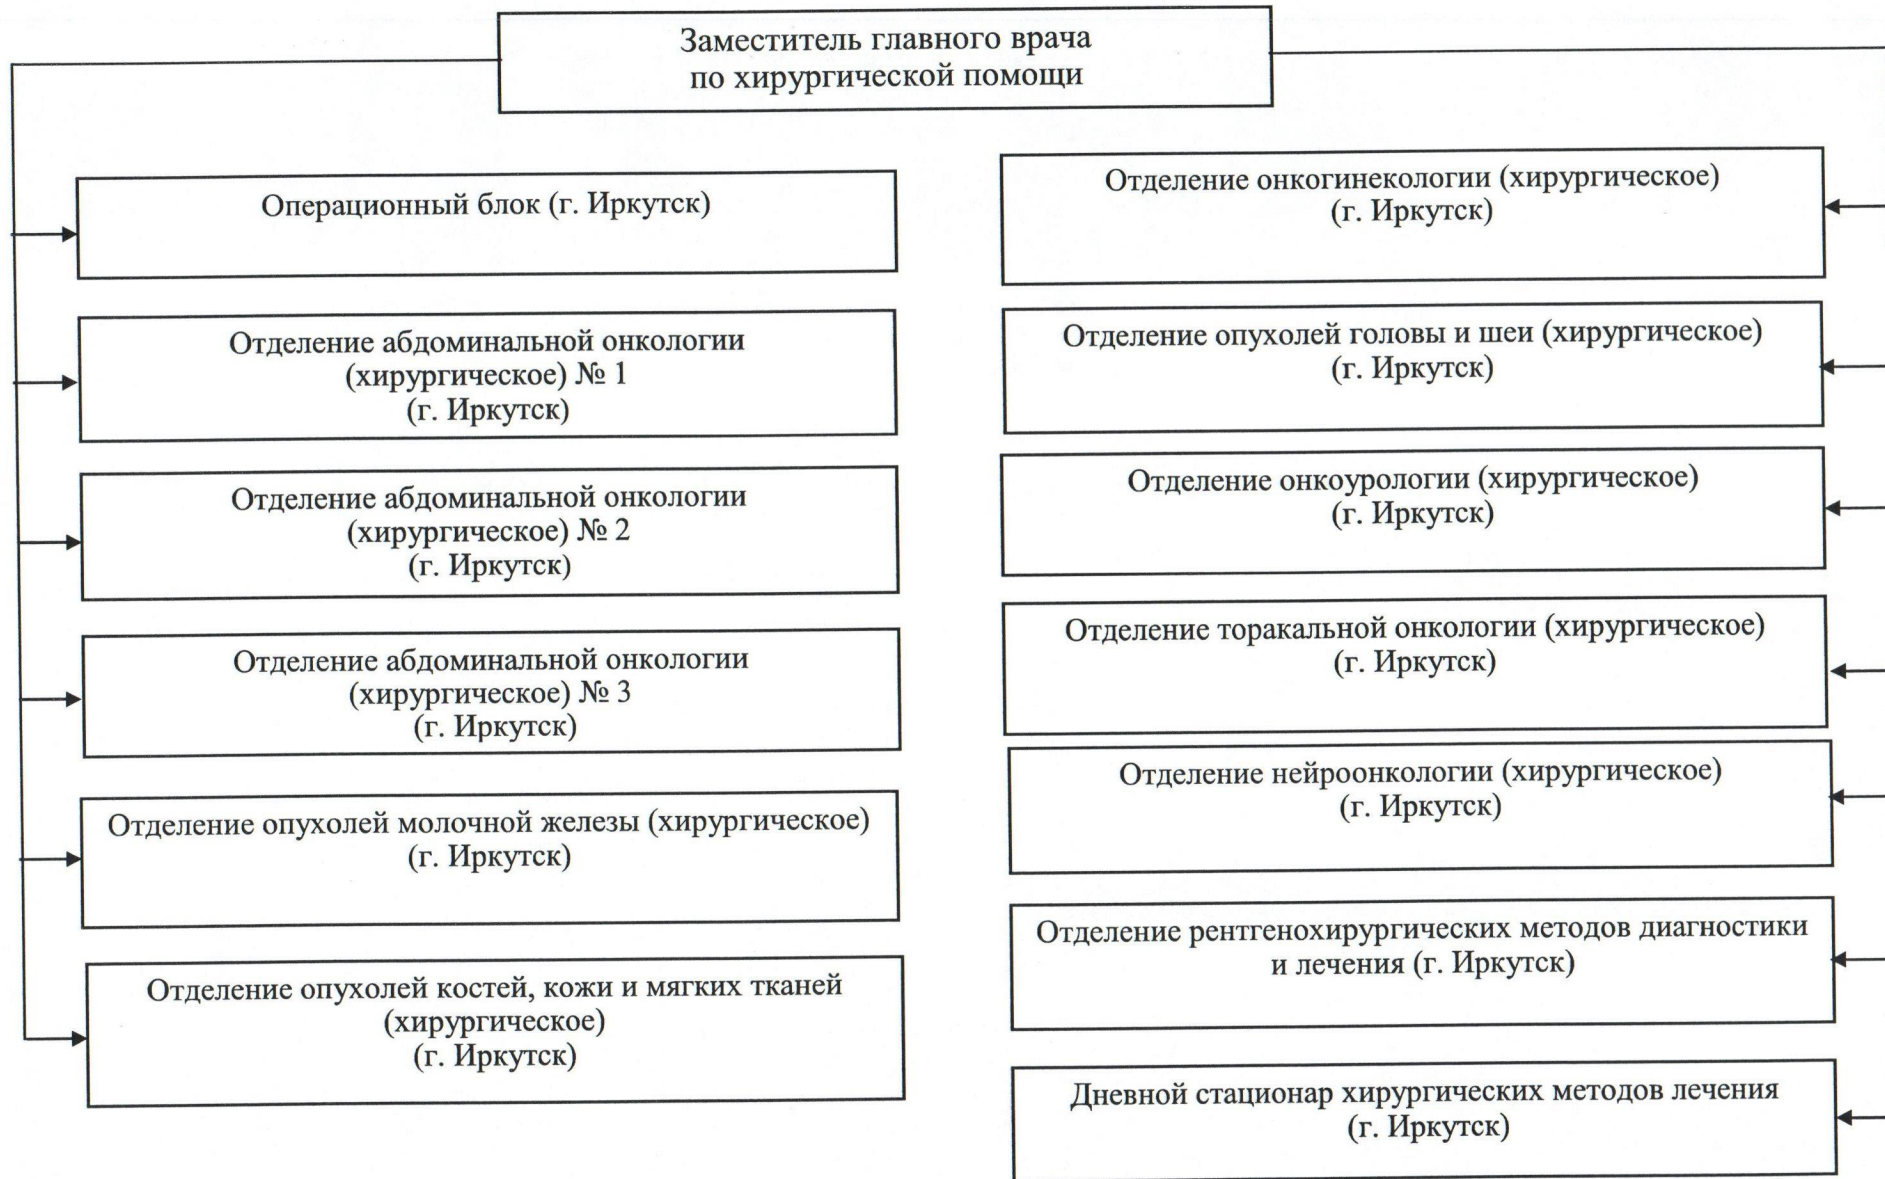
Заместитель главного врача по хирургической помощи

Операционный блок (г. Иркутск)

Отделение абдоминальной онкологии (хирургическое) № 1 (г. Иркутск)

Отделение абдоминальной онкологии (хирургическое) № 2 (г. Иркутск)

Отделение абдоминальной онкологии (хирургическое) № 3 (г. Иркутск)

Отделение опухолей молочной железы (хирургическое) (г. Иркутск)

Отделение опухолей костей, кожи и мягких тканей (хирургическое) (г. Иркутск)

Отделение онкогинекологии (хирургическое) (г. Иркутск)

Отделение опухолей головы и шеи (хирургическое) (г. Иркутск)

Отделение онкоурологии (хирургическое) (г. Иркутск)

Отделение торакальной онкологии (хирургическое) (г. Иркутск)

Отделение нейроонкологии (хирургическое) (г. Иркутск)

Отделение рентгенохирургических методов диагностики и лечения (г. Иркутск)

Дневной стационар хирургических методов лечения (г. Иркутск)